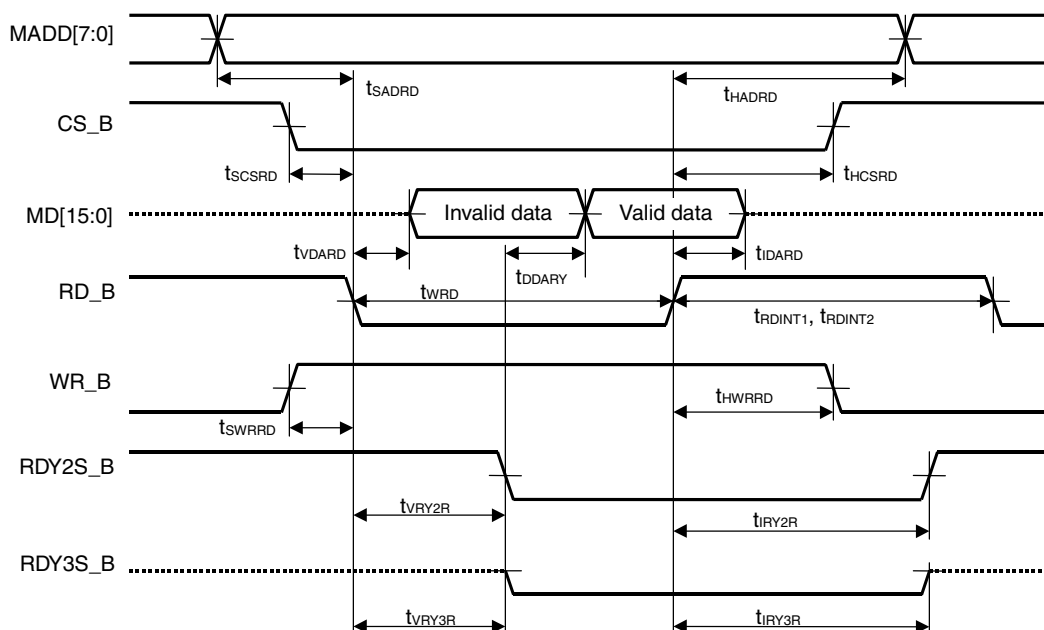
MADD[7:0]

$t_{SADRD}$

$t_{HADRD}$

CS_B

$t_{SCSRD}$

$t_{HCSRD}$

MD[15:0]

Invalid data

Valid data

$t_{VDARD}$

$t_{DDARY}$

$t_{IDARD}$

RD_B

$t_{WRD}$

$t_{RDINT1}$, $t_{RDINT2}$

WR_B

$t_{HWRRD}$

$t_{SWRRD}$

RDY2S_B

$t_{VRY2R}$

$t_{IRY2R}$

RDY3S_B

$t_{VRY3R}$

$t_{IRY3R}$